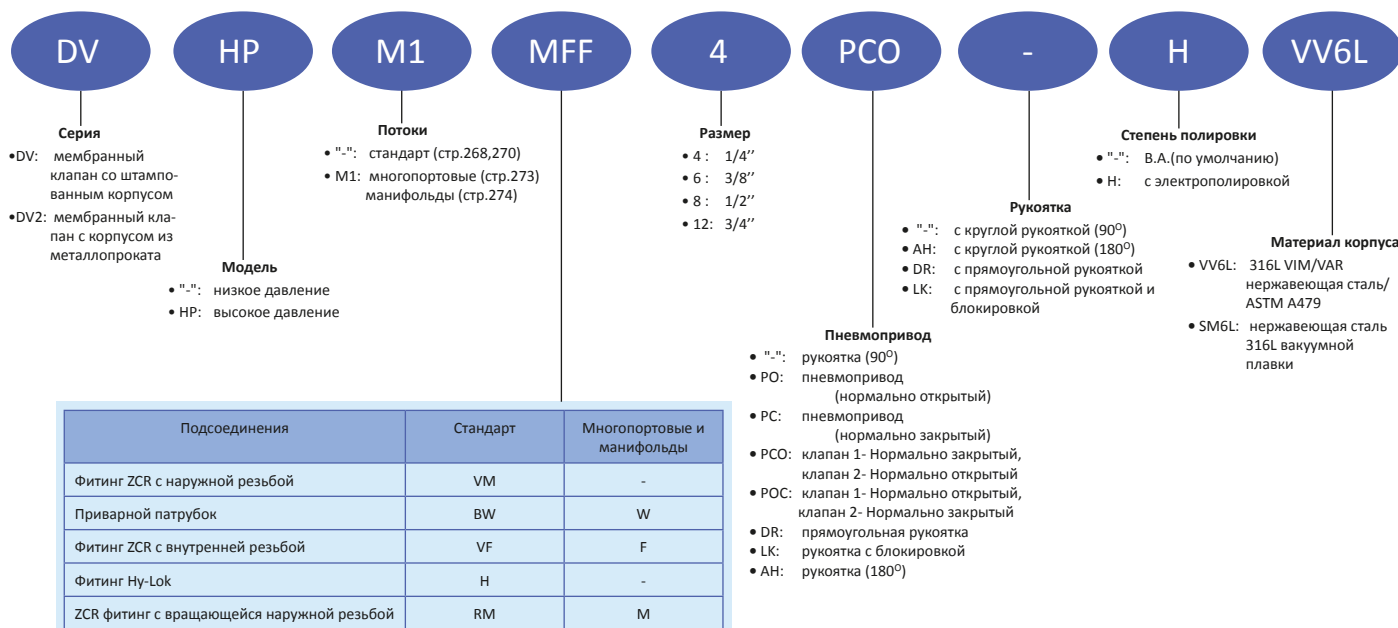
DV HP M1 MFF 4 PCO - H VV6L

**Серия**
•DV: мембранный клапан со штампованным корпусом
•DV2: мембранный клапан с корпусом из металлопроката

**Модель**
• "-": низкое давление
• HP: высокое давление

**Потоки**
• "-": стандарт (стр.268,270)
• M1: многопортовые (стр.273) манифольды (стр.274)

**Размер**
• 4 : 1/4''
• 6 : 3/8''
• 8 : 1/2''
• 12: 3/4''

**Пневмопривод**
• "-": рукоятка ($90^O$)
• PO: пневмопривод (нормально открытый)
• PC: пневмопривод (нормально закрытый)
• PCO: клапан 1- Нормально закрытый, клапан 2- Нормально открытый
• POC: клапан 1- Нормально открытый, клапан 2- Нормально закрытый
• DR: прямоугольная рукоятка
• LK: рукоятка с блокировкой
• AH: рукоятка ($180^O$)

**Рукоятка**
• "-": с круглой рукояткой ($90^O$)
• AH: с круглой рукояткой ($180^O$)
• DR: с прямоугольной рукояткой
• LK: с прямоугольной рукояткой и блокировкой

**Степень полировки**
• "-": B.A.(по умолчанию)
• H: с электрополировкой

**Материал корпуса**
• VV6L: 316L VIM/VAR нержавеющая сталь/ ASTM A479
• SM6L: нержавеющая сталь 316L вакуумной плавки

| Подсоединения | Стандарт | Многопортовые и манифольды |
|---|---|---|
| Фитинг ZCR с наружной резьбой | VM | - |
| Приварной патрубок | BW | W |
| Фитинг ZCR с внутренней резьбой | VF | F |
| Фитинг Hy-Lok | H | - |
| ZCR фитинг с вращающейся наружной резьбой | RM | M |